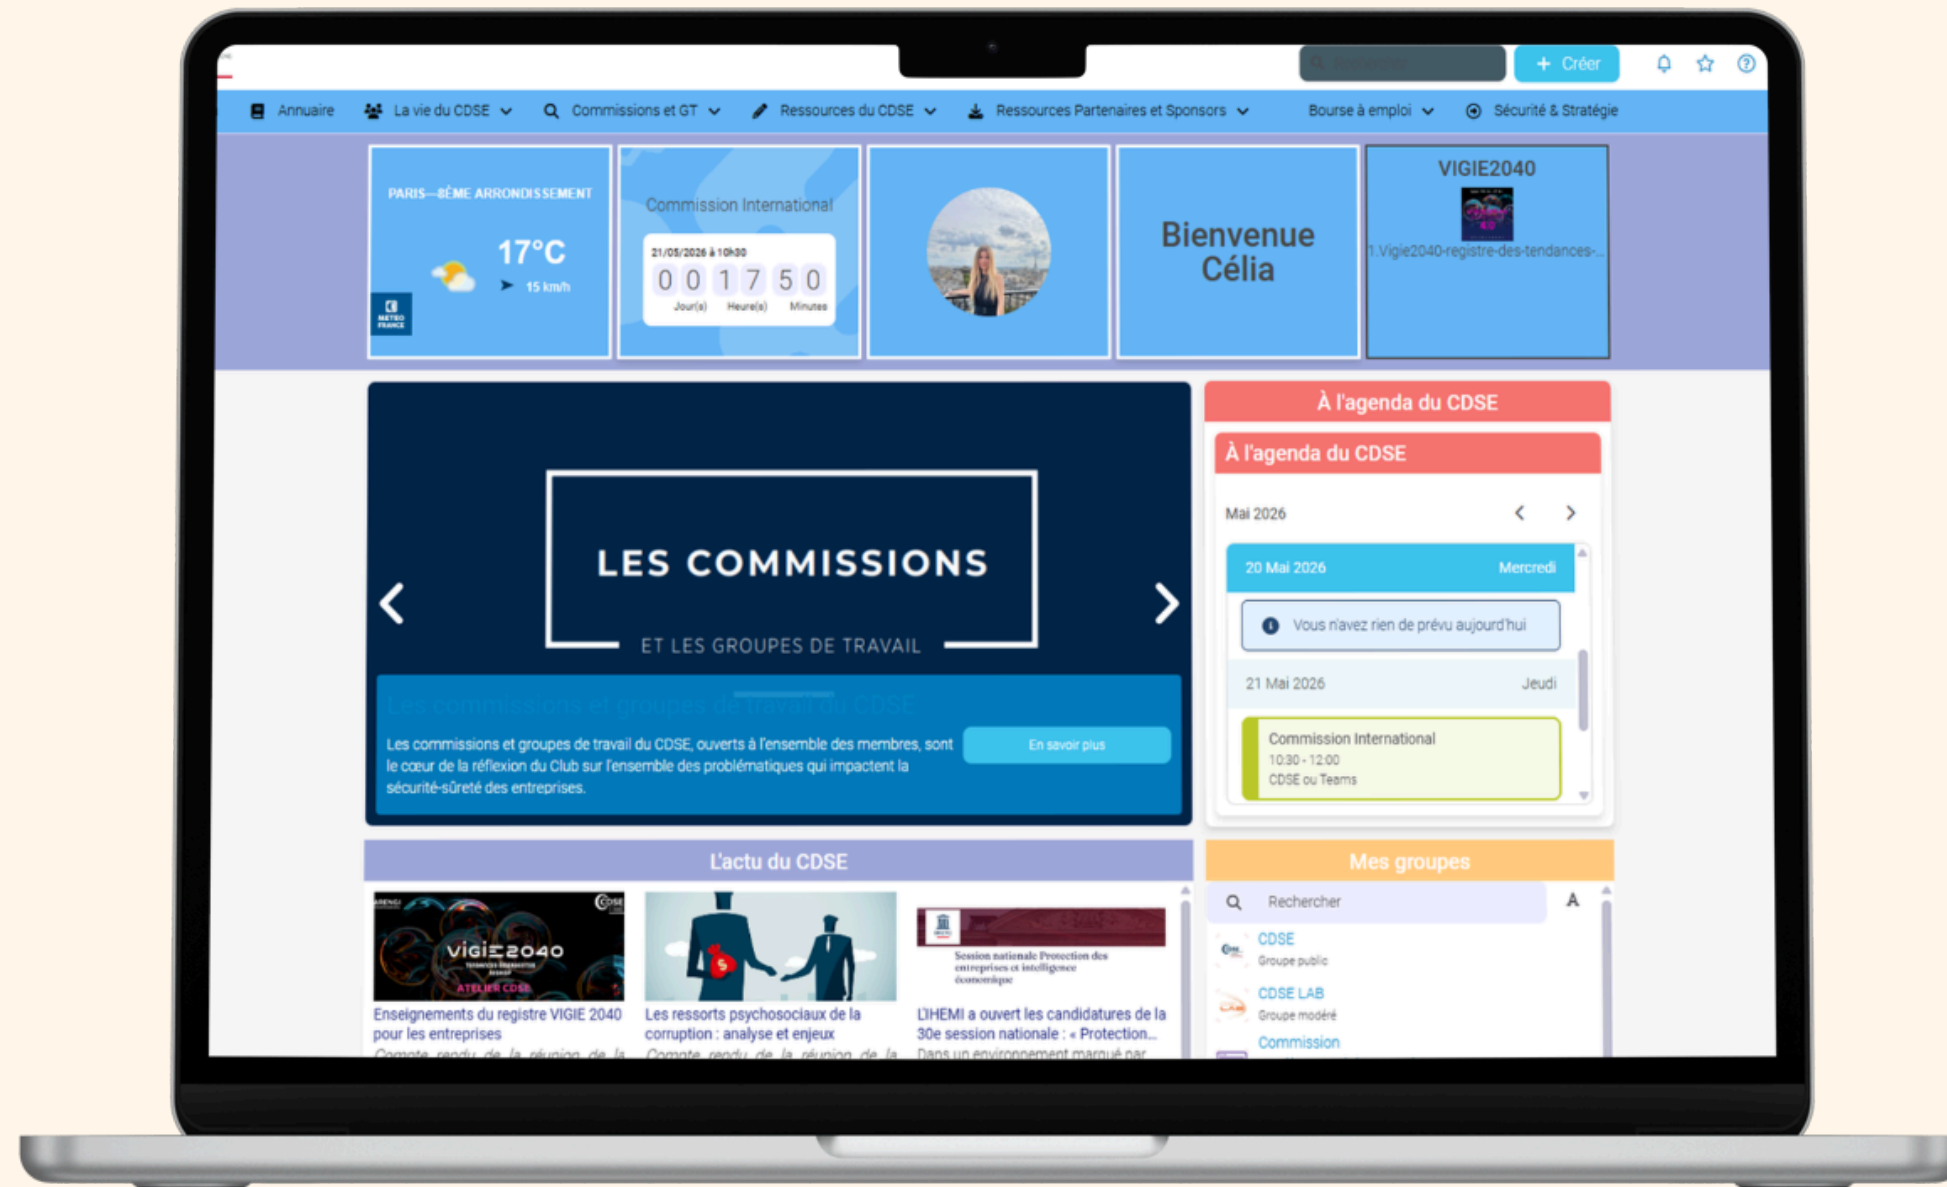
+ Créer

Annuaire La vie du CDSE Commissions et GT Ressources du CDSE Ressources Partenaires et Sponsors Bourse à emploi Sécurité & Stratégie

PARIS—8ÈME ARRONDISSEMENT
17°C
15 km/h
MÉTÉO FRANCE

Commission International
21/05/2026 à 10h30
0 0 1 7 5 0
Jour(s) Heure(s) Minutes

Bienvenue Célia

VIGIE2040
1.Vigie2040-registre-des-tendances-...

LES COMMISSIONS
ET LES GROUPES DE TRAVAIL

Les commissions et groupes de travail du CDSE

Les commissions et groupes de travail du CDSE, ouverts à l'ensemble des membres, sont le cœur de la réflexion du Club sur l'ensemble des problématiques qui impactent la sécurité-sûreté des entreprises.

En savoir plus

À l'agenda du CDSE
À l'agenda du CDSE
Mai 2026
20 Mai 2026 Mercredi
Vous n'avez rien de prévu aujourd'hui
21 Mai 2026 Jeudi
Commission International
10:30 - 12:00
CDSE ou Teams

L'actu du CDSE

VIGIE2040
ATELIER CDSE
Enseignements du registre VIGIE 2040 pour les entreprises
Compte rendu de la réunion de la

Les ressorts psychosociaux de la corruption : analyse et enjeux
Compte rendu de la réunion de la

Session nationale Protection des entreprises et intelligence économique
L'IHEMI a ouvert les candidatures de la 30e session nationale : « Protection...
Dans un environnement marqué par

Mes groupes
Rechercher
CDSE
Groupe public
CDSE LAB
Groupe modéré
Commission